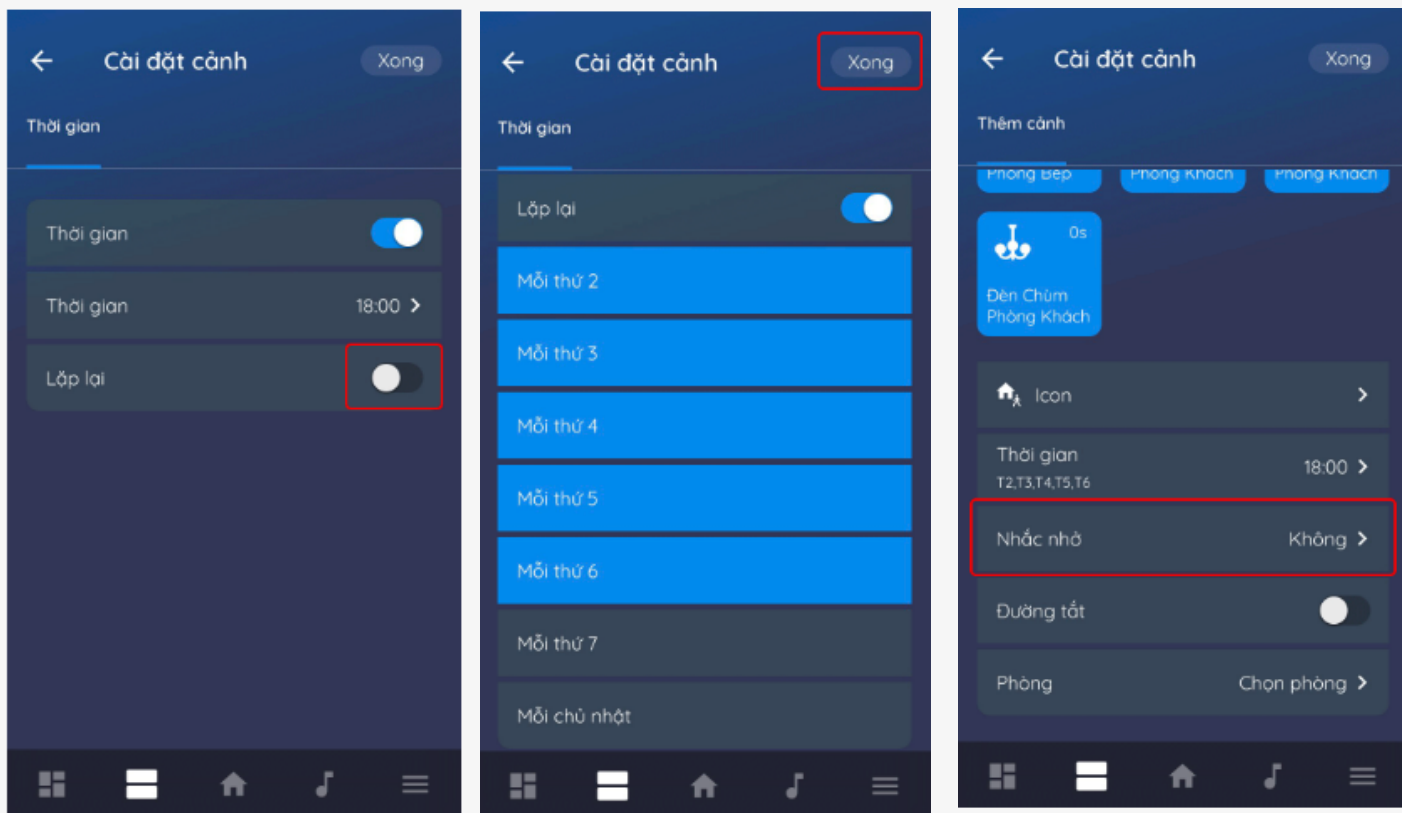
Cài đặt cảnh
Xong
Thời gian
Thời gian
Thời gian 18:00
Lặp lại

Cài đặt cảnh
Xong
Thời gian
Lặp lại
Mỗi thứ 2
Mỗi thứ 3
Mỗi thứ 4
Mỗi thứ 5
Mỗi thứ 6
Mỗi thứ 7
Mỗi chủ nhật

Cài đặt cảnh
Xong
Thêm cảnh
Phòng Bếp
Phòng Khách
Phòng Khách
0s
Đèn Chùm Phòng Khách
Icon
Thời gian
T2,T3,T4,T5,T6
18:00
Nhắc nhở
Không
Đường tắt
Phòng
Chọn phòng